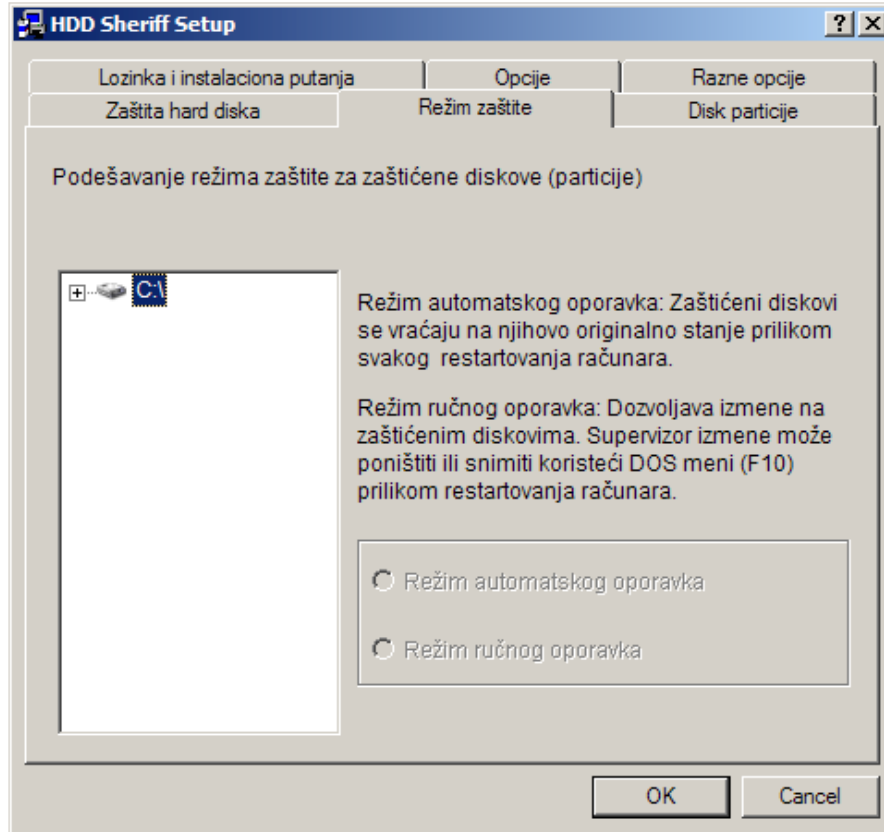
HDD Sheriff Setup

?

Lozinka i instalaciona putanja | Opcije | Razne opcije
Zaštita hard diska | Režim zaštite | Disk particije

Podešavanje režima zaštite za zaštićene diskove (particije)

C:\

Režim automatskog oporavka: Zaštićeni diskovi se vraćaju na njihovo originalno stanje prilikom svakog restartovanja računara.

Režim ručnog oporavka: Dozvoljava izmene na zaštićenim diskovima. Supervizor izmene može poništiti ili snimiti koristeći DOS meni (F10) prilikom restartovanja računara.

Režim automatskog oporavka

Režim ručnog oporavka

OK

Cancel